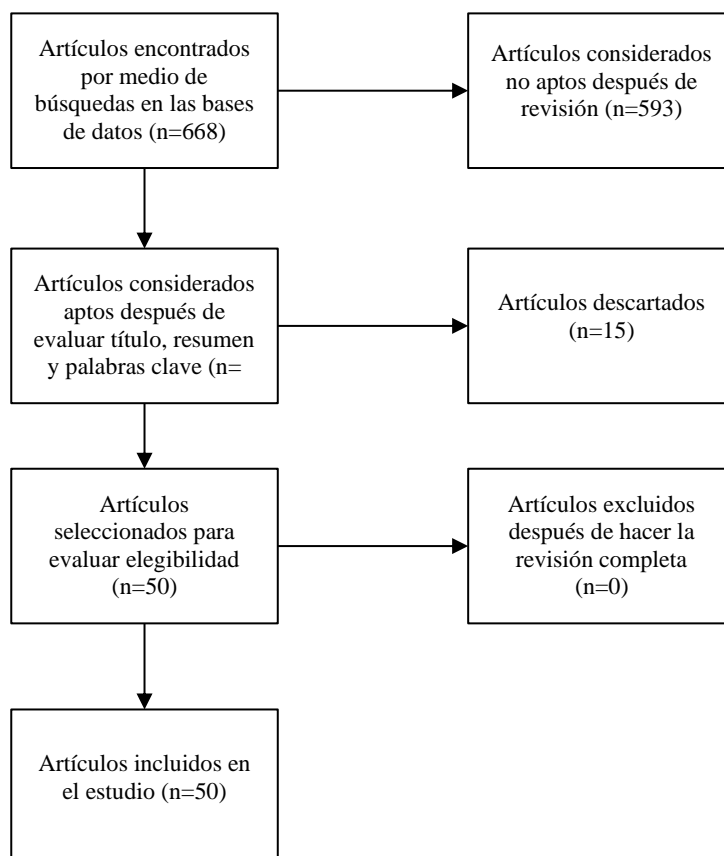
Artículos encontrados por medio de búsquedas en las bases de datos (n=668)

Artículos considerados no aptos después de revisión (n=593)

Artículos considerados aptos después de evaluar título, resumen y palabras clave (n=

Artículos descartados (n=15)

Artículos seleccionados para evaluar elegibilidad (n=50)

Artículos excluidos después de hacer la revisión completa (n=0)

Artículos incluidos en el estudio (n=50)